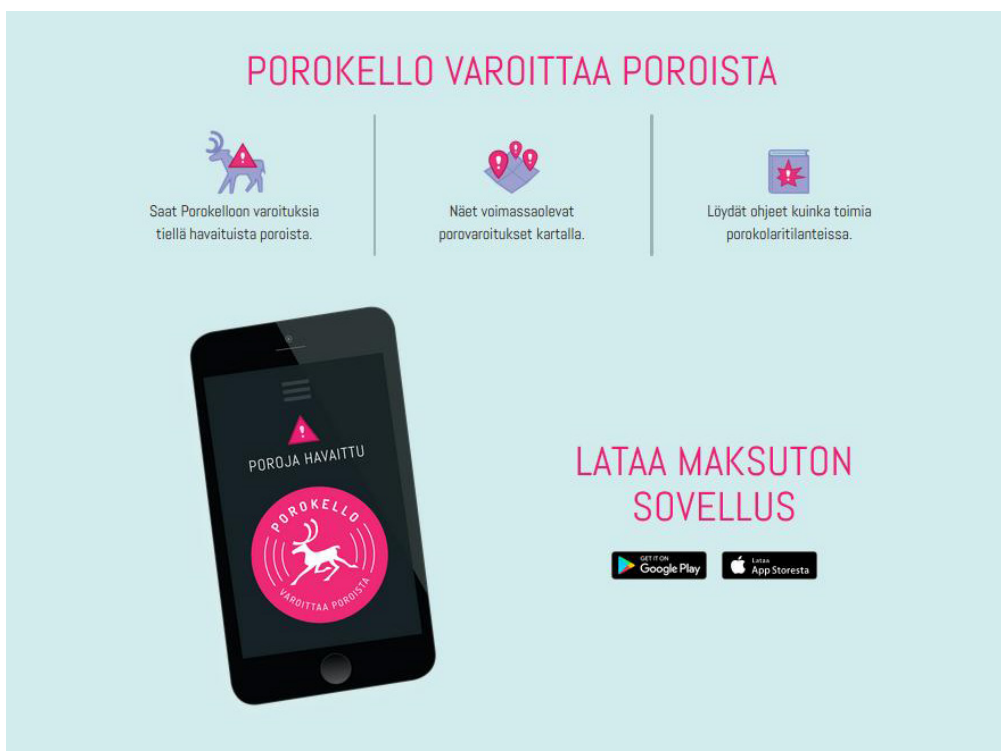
POROKELLO VAROITTAA POROISTA

Saat Porokelloon varoituksia tiellä havaituista poroista.

Näet voimassaolevat porovaroitukset kartalla.

Löydät ohjeet kuinka toimia porokolaritilanteissa.

POROJA HAVAITTU

POROKELLO

VAROITTAA POROISTA

LATAA MAKSUTON SOVELLUS

GET IT ON Google Play

Lataa App Storesta